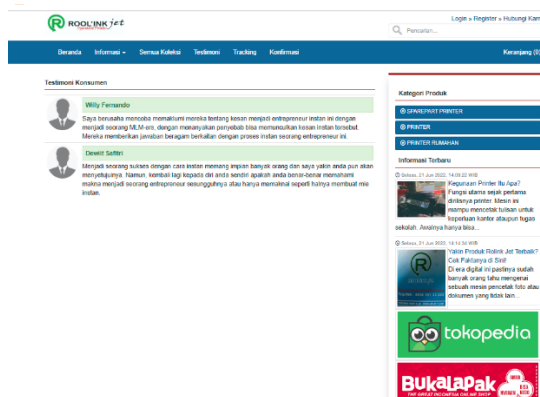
ROOL'INK jet

Login » Register » Hubungi Kam

Pencarian...

Beranda Informasi ▾ Semua Koleksi Testimoni Tracking Konfirmasi

Keranjang (0)

Testimoni Konsumen

Willy Fernando

Saya berusaha mencoba memaklumi mereka tentang kesan menjadi entrepreneur instan ini dengan menjadi seorang MLM-ers, dengan menanyakan penyebab bisa memunculkan kesan instan tersebut. Mereka memberikan jawaban beragam berkaitan dengan proses instan seorang entrepreneur ini.

Dewitt Saftiri

Menjadi seorang sukses dengan cara instan memang impian banyak orang dan saya yakin anda pun akan menyetujuinya. Namun, kembali lagi kepada diri anda sendiri apakah anda benar-benar memahami makna menjadi seorang entrepreneur sesungguhnya atau hanya memaknai seperti halnya membuat mie instan.

Kategori Produk

SPAREPART PRINTER

PRINTER

PRINTER RUMAHAN

Informasi Terbaru

Selasa, 21 Jun 2022, 14:09:22 WIB

Kegunaan Printer Itu Apa?

Fungsi utama sejak pertama diciptanya printer. Mesin ini mampu mencetak tulisan untuk keperluan kantor ataupun tugas sekolah. Awalnya hanya bisa...

Selasa, 21 Jun 2022, 14:14:34 WIB

Yakin Produk Rolink Jet Terbaik? Cek Faktanya di Sini!

Di era digital ini pastinya sudah banyak orang tahu mengenai sebuah mesin pencetak foto atau dokumen yang tidak lain...

tokopedia

BukaLapak

THE GREAT INDONESIA ONLINE SHOP